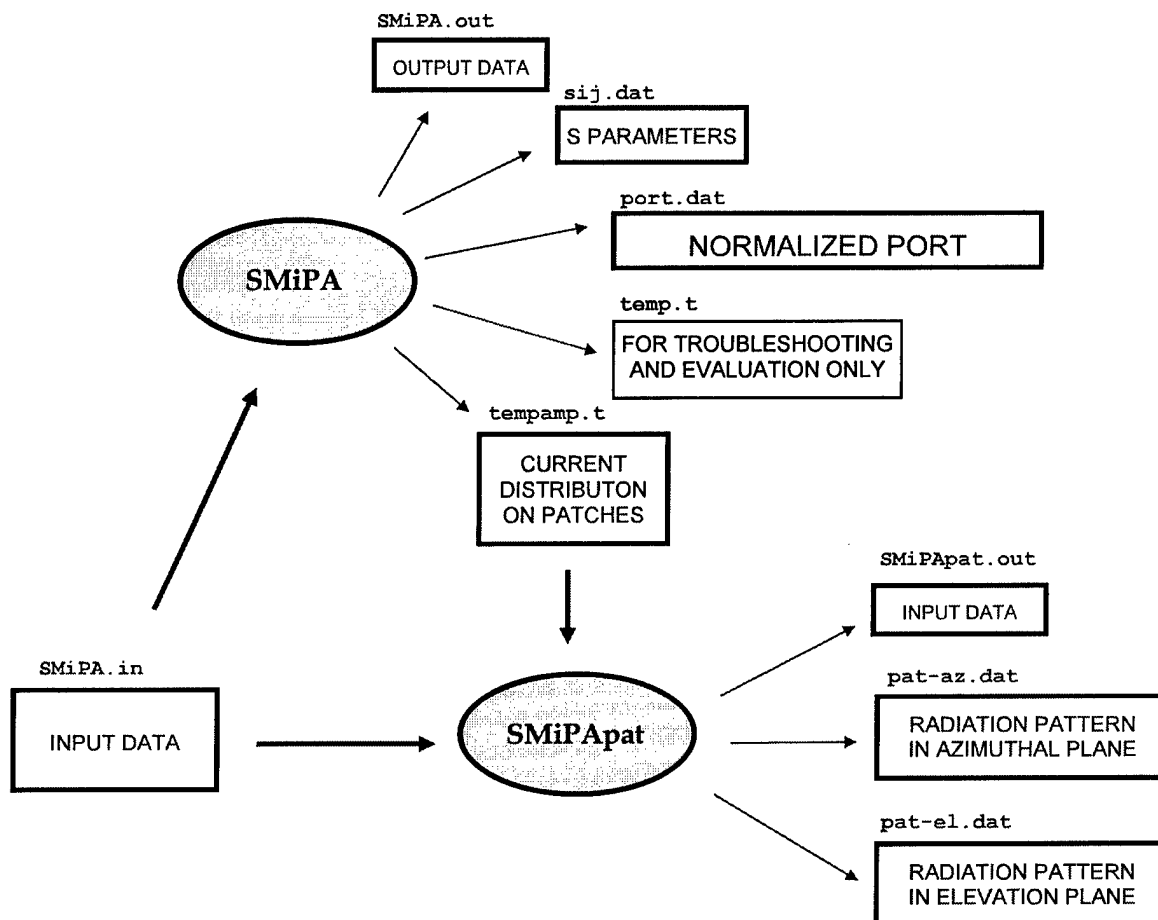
SMiPA.out

OUTPUT DATA

sij.dat

S PARAMETERS

port.dat

NORMALIZED PORT

SMiPA

temp.t

FOR TROUBLESHOOTING AND EVALUATION ONLY

tempamp.t

CURRENT DISTRIBUTON ON PATCHES

SMiPApat.out

INPUT DATA

SMiPA.in

INPUT DATA

SMiPApat

pat-az.dat

RADIATION PATTERN IN AZIMUTHAL PLANE

pat-el.dat

RADIATION PATTERN IN ELEVATION PLANE